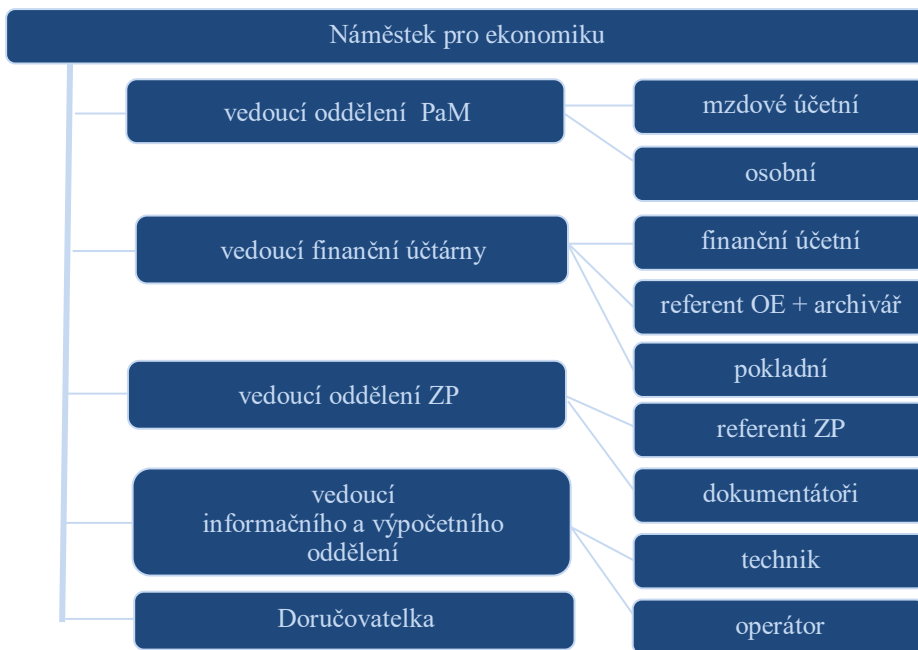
Náměstek pro ekonomiku

vedoucí oddělení PaM

mzdové účetní

osobní

vedoucí finanční účtárny

finanční účetní

referent OE + archivář

pokladní

vedoucí oddělení ZP

referenti ZP

dokumentátoři

vedoucí informačního a výpočetního oddělení

technik

Doručovatelka

operátor